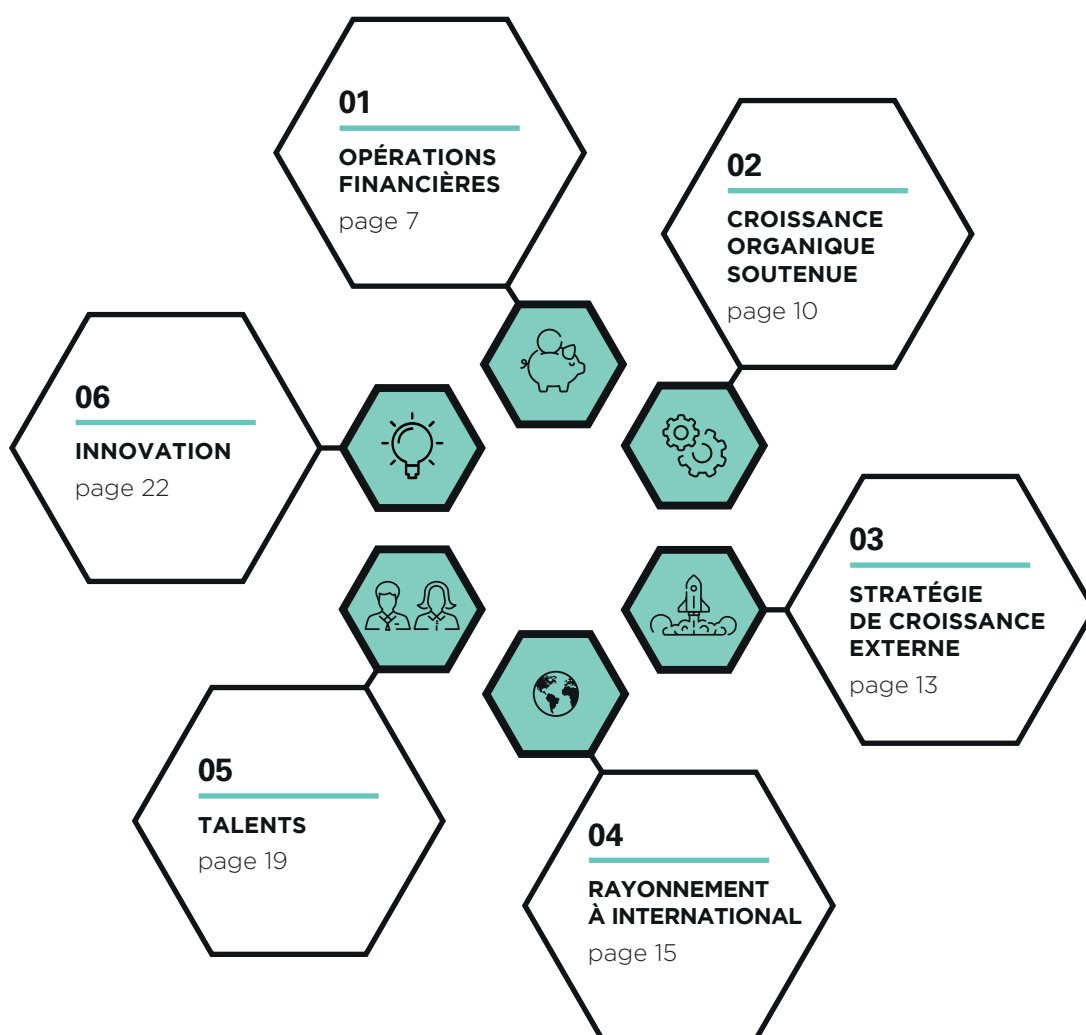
01

OPÉRATIONS FINANCIÈRES

page 7

02

CROISSANCE ORGANIQUE SOUTENUE

page 10

06

INNOVATION

page 22

03

STRATÉGIE DE CROISSANCE EXTERNE

page 13

05

TALENTS

page 19

04

RAYONNEMENT À INTERNATIONAL

page 15